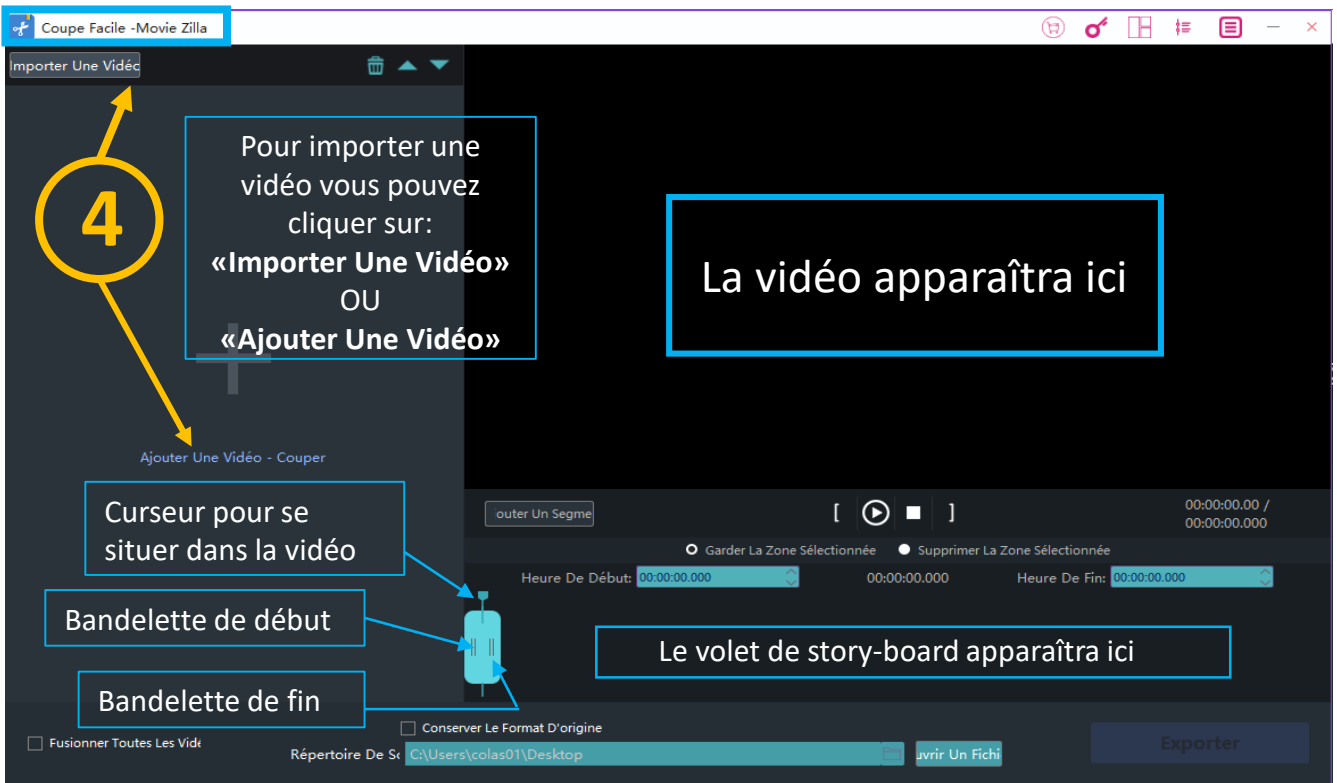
Coupe Facile -Movie Zilla

Importer Une Vidéo

4

Pour importer une vidéo vous pouvez cliquer sur:
«Importer Une Vidéo»
OU
«Ajouter Une Vidéo»

La vidéo apparaîtra ici

Ajouter Une Vidéo - Couper

Curseur pour se situer dans la vidéo

outer Un Segme

[ ]

00:00:00.00 / 00:00:00.000

Garder La Zone Sélectionnée
Supprimer La Zone Sélectionnée

Heure De Début: 00:00:00.000
00:00:00.000
Heure De Fin: 00:00:00.000

Bandelette de début

Le volet de story-board apparaîtra ici

Bandelette de fin

Conserver Le Format D'origine

Fusionner Toutes Les Vide

Répertoire De Sc C:\Users\colas01\Desktop
uvrir Un Fichi

Exporter